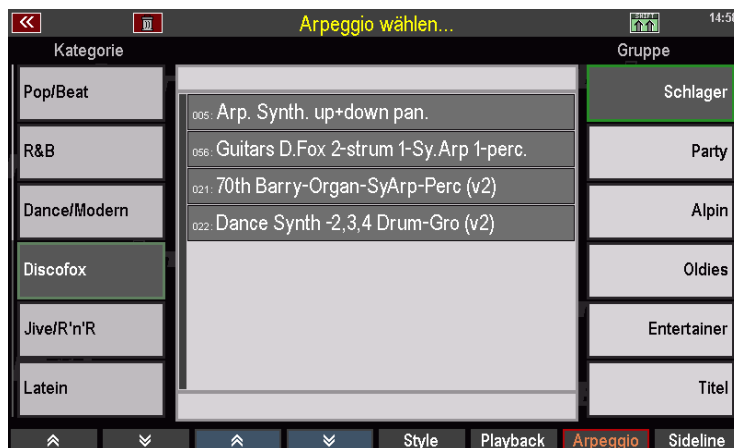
Arpeggio wählen...

14:5

Kategorie

Gruppe

Pop/Beat

R&B

Dance/Modern

Discofox

Jive/R'n'R

Latein

005: Arp. Synth. up+down pan.

056: Guitars D.Fox 2-strum 1-Sy.Arp 1-perc.

021: 70th Barry-Organ-SyArp-Perc (v2)

022: Dance Synth -2,3,4 Drum-Gro (v2)

Schlager

Party

Alpin

Oldies

Entertainer

Titel

Style

Playback

Arpeggio

Sideline